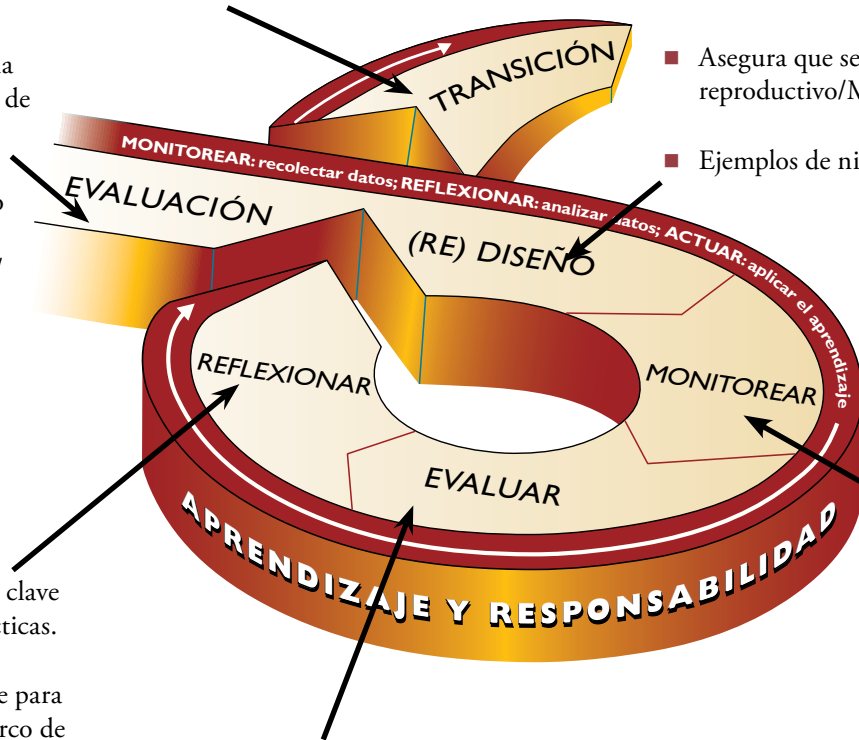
a
de

o
,

clave
ticas.

e para
rco de

TRANSICIÓN

MONITOREAR: recolectar datos; REFLEXIONAR: analizar datos; ACTUAR: aplicar el aprendizaje

EVALUACIÓN

(RE) DISEÑO

REFLEXIONAR

MONITOREAR

EVALUAR

APRENDIZAJE Y RESPONSABILIDAD

Asegura que se
reproductivo/N

Ejemplos de ni